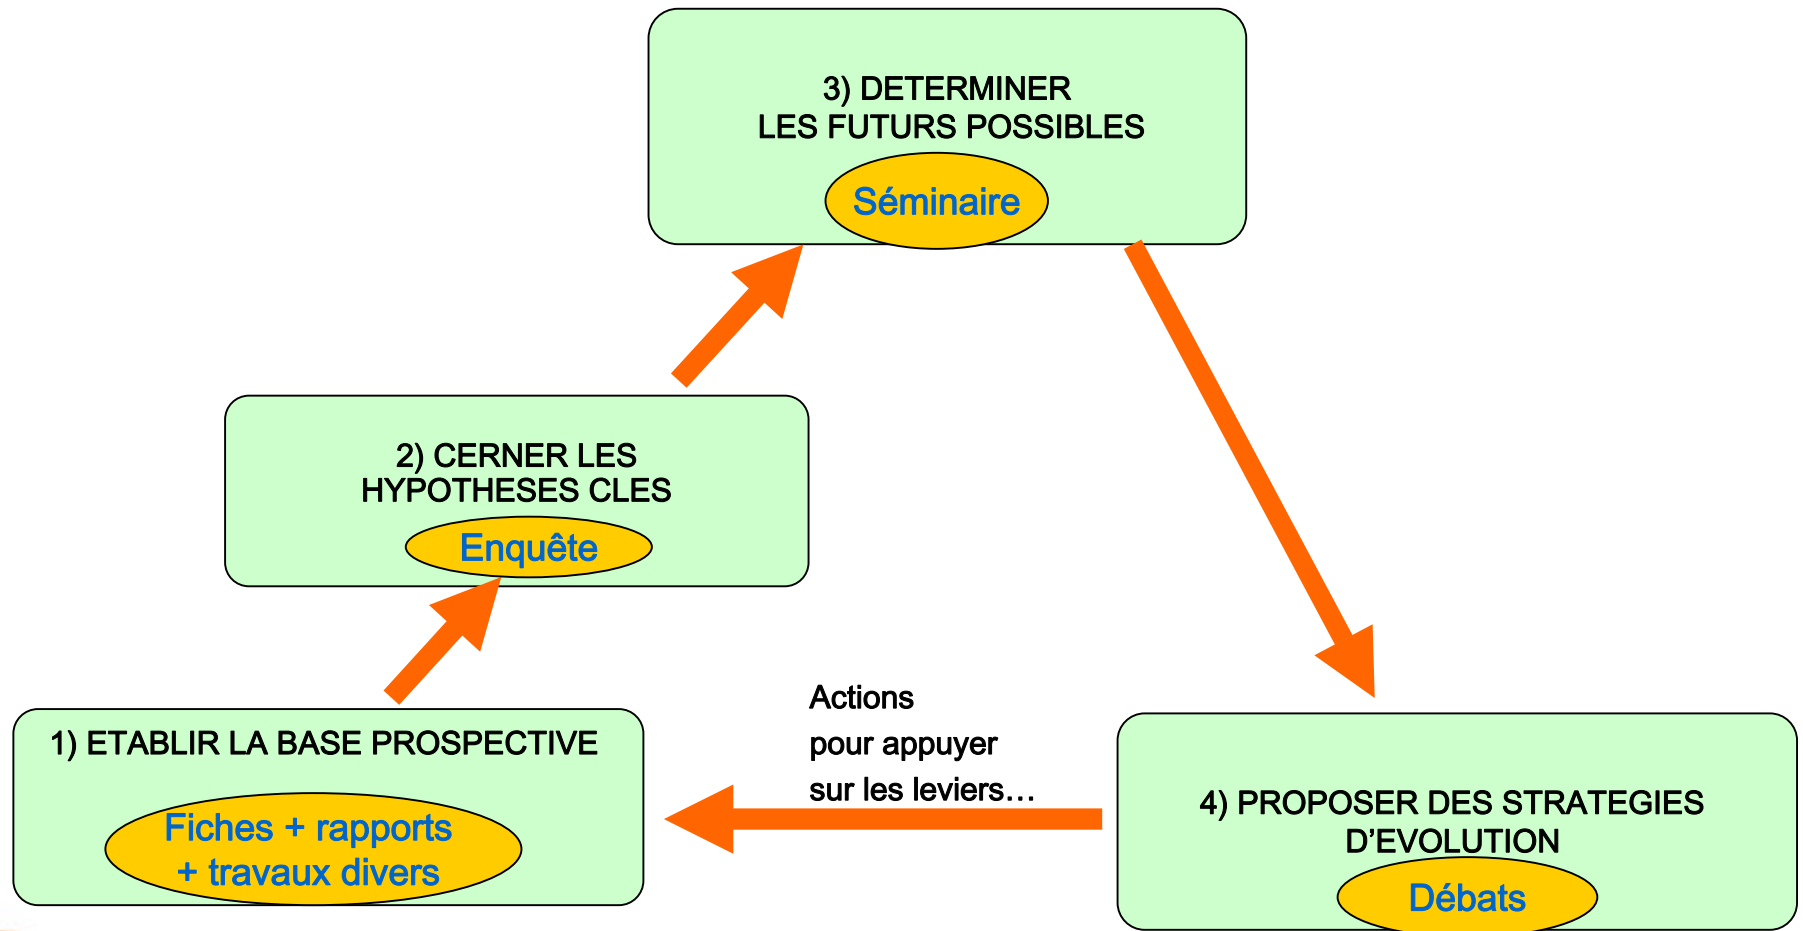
3) DETERMINER
LES FUTURS POSSIBLES

Séminaire

2) CERNER LES
HYPOTHESES CLES

Enquête

1) ETABLIR LA BASE PROSPECTIVE

Fiches + rapports
+ travaux divers

Actions
pour appuyer
sur les leviers…

4) PROPOSER DES STRATEGIES
D'EVOLUTION

Débats